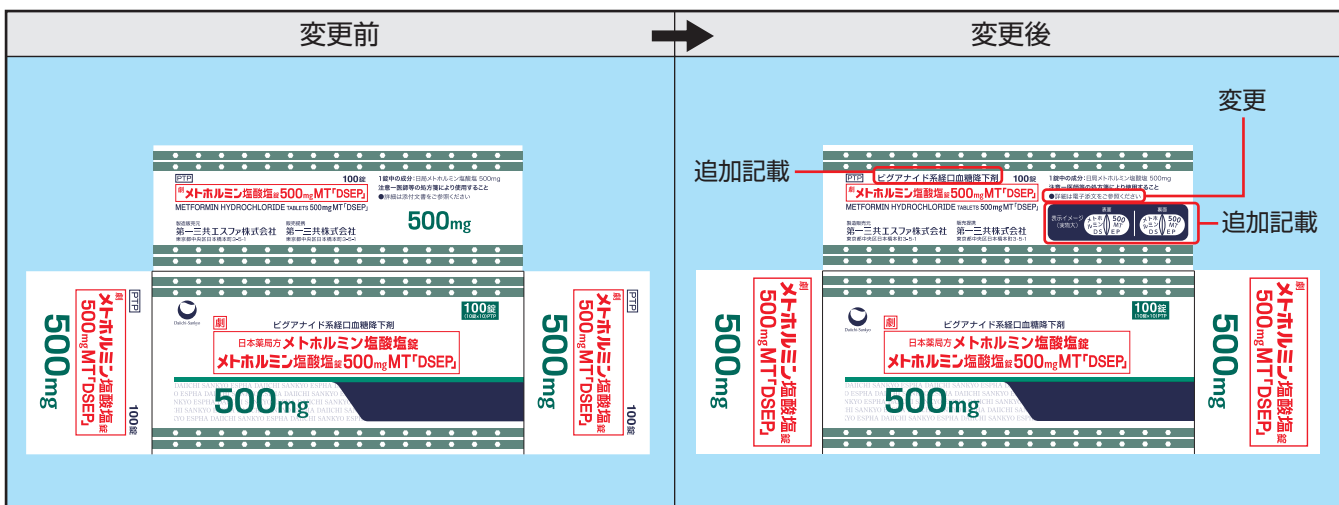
| 変更前 | 変更後 |
|---|---|

PTP 100錠
劇 メトホルミン塩酸塩錠500mgMT「DSEP」
1錠中の成分：日局メトホルミン塩酸塩 500mg
注意ー医師等の処方箋により使用すること
●詳細は添付文書をご参照ください
METFORMIN HYDROCHLORIDE TABLETS 500mg MT「DSEP」
製造販売元 第一三共エスファ株式会社 東京都中央区日本橋本町3-5-1
販売提携 第一三共株式会社 東京都中央区日本橋本町3-5-1
500mg

PTP
劇 メトホルミン塩酸塩錠 500mgMT「DSEP」
500mg
100錠

Daiichi-Sankyo
劇
100錠 (10錠×10)PTP
ビグアナイド系経口血糖降下剤
日本薬局方 メトホルミン塩酸塩錠
メトホルミン塩酸塩錠500mgMT「DSEP」
500mg
DAIICHI SANKYO ESPHA

変更

追加記載

PTP ビグアナイド系経口血糖降下剤 100錠
劇 メトホルミン塩酸塩錠500mgMT「DSEP」
1錠中の成分：日局メトホルミン塩酸塩 500mg
注意ー医師等の処方箋により使用すること
●詳細は電子添文をご参照ください
METFORMIN HYDROCHLORIDE TABLETS 500mg MT「DSEP」
製造販売元 第一三共エスファ株式会社 東京都中央区日本橋本町3-5-1
販売提携 第一三共株式会社 東京都中央区日本橋本町3-5-1
表示イメージ（実物大） 表面 メトホルミン DS 裏面 500 MT EP

追加記載

劇 メトホルミン塩酸塩錠 500mgMT「DSEP」
500mg

Daiichi-Sankyo
劇
100錠 (10錠×10)PTP
ビグアナイド系経口血糖降下剤
日本薬局方 メトホルミン塩酸塩錠
メトホルミン塩酸塩錠500mgMT「DSEP」
500mg
DAIICHI SANKYO ESPHA

500mg
劇 メトホルミン塩酸塩錠 500mgMT「DSEP」